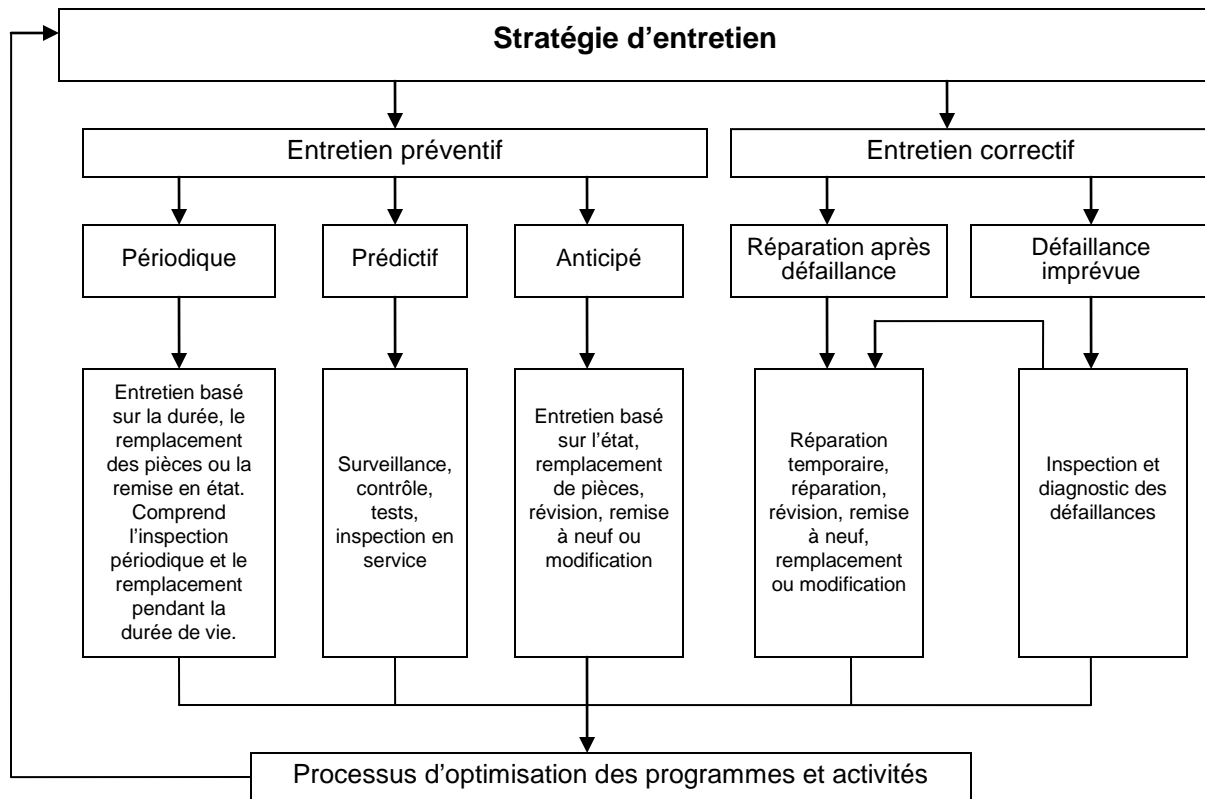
Stratégie d'entretien

Entretien préventif

Entretien correctif

Périodique

Prédictif

Anticipé

Réparation après défaillance

Défaillance imprévue

Entretien basé sur la durée, le remplacement des pièces ou la remise en état. Comprend l'inspection périodique et le remplacement pendant la durée de vie.

Surveillance, contrôle, tests, inspection en service

Entretien basé sur l'état, remplacement de pièces, révision, remise à neuf ou modification

Réparation temporaire, réparation, révision, remise à neuf, remplacement ou modification

Inspection et diagnostic des défaillances

Processus d'optimisation des programmes et activités